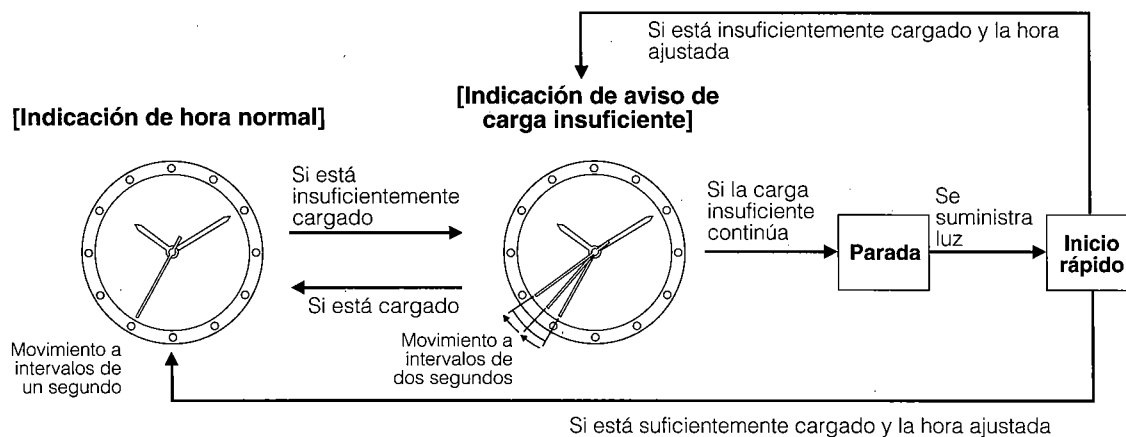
Si está insuficientemente cargado y la hora ajustada

[Indicación de hora normal]

[Indicación de aviso de carga insuficiente]

Si está insuficientemente cargado

Si está cargado

Si la carga insuficiente continúa

Parada

Se suministra luz

Inicio rápido

Movimiento a intervalos de un segundo

Movimiento a intervalos de dos segundos

Si está suficientemente cargado y la hora ajustada